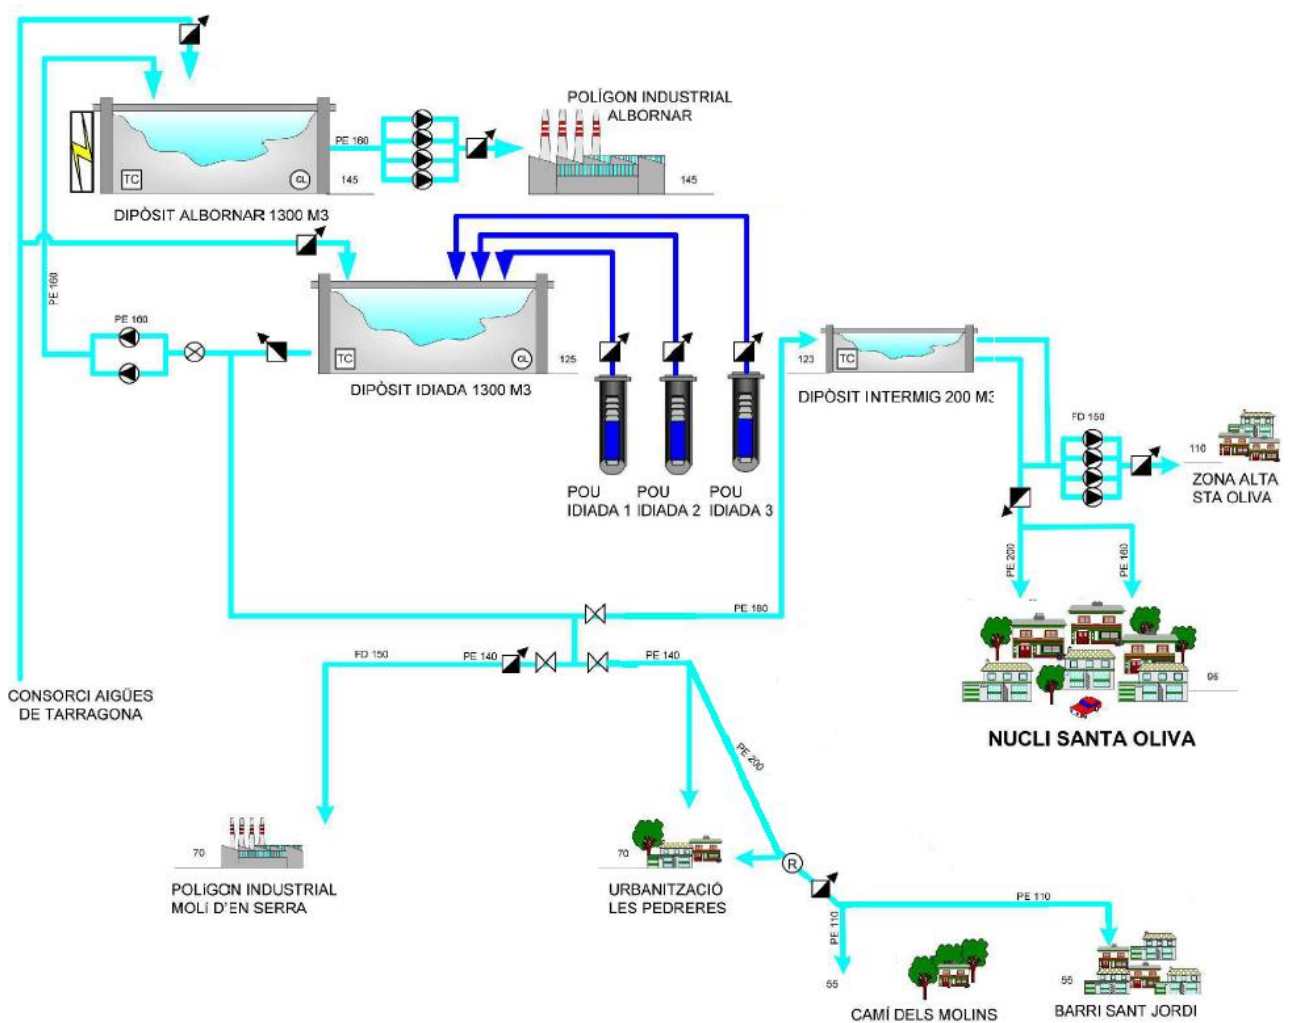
TC
CL
PE 160
145
POLÍGON INDUSTRIAL ALBORNAR
145
DIPÒSIT ALBORNAR 1300 M3
PE 160
PE 160
TC
CL
125
DIPÒSIT IDIADA 1300 M3
POU IDIADA 1
POU IDIADA 2
POU IDIADA 3
123
TC
DIPÒSIT INTERMIG 200 M3
FD 150
110
ZONA ALTA STA OLIVA
PE 200
PE 160
95
NUCLI SANTA OLIVA
PE 180
FD 150
PE 140
PE 140
PE 200
CONSORCI AIGÜES DE TARRAGONA
70
POLÍGON INDUSTRIAL MOLÍ D'EN SERRA
70
URBANITZACIÓ LES PEDRERES
R
PE 110
PE 110
55
CAMÍ DELS MOLINS
55
BARRI SANT JORDI